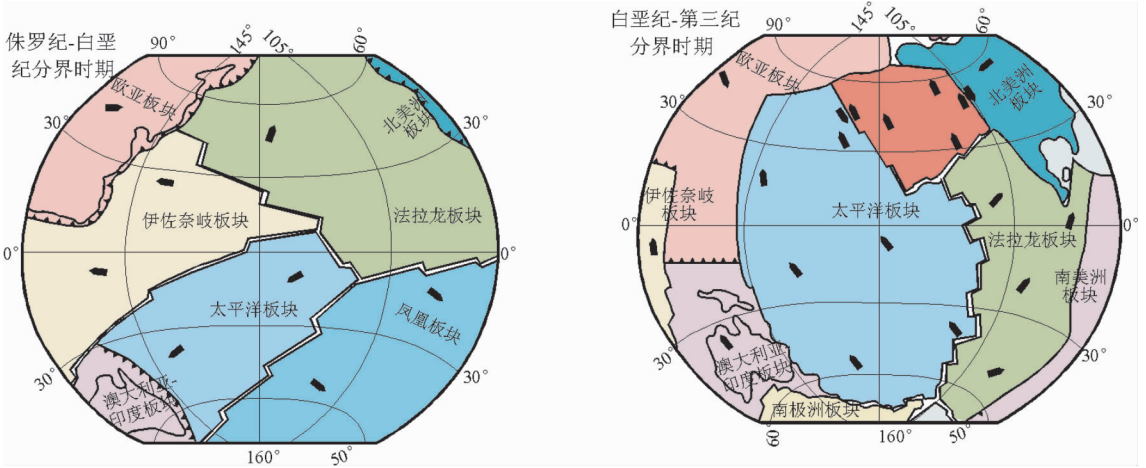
侏罗纪-白垩纪分界时期

90°
145°
105°
60°
欧亚板块
北美洲板块
30°
30°
伊佐奈岐板块
法拉龙板块
0°
0°
太平洋板块
凤凰板块
30°
30°
澳大利亚-印度板块
160°
50°

白垩纪-第三纪分界时期

90°
145°
105°
60°
欧亚板块
北美洲板块
30°
30°
伊佐奈岐板块
太平洋板块
0°
0°
法拉龙板块
南美洲板块
30°
30°
澳大利亚-印度板块
南极洲板块
60°
160°
50°